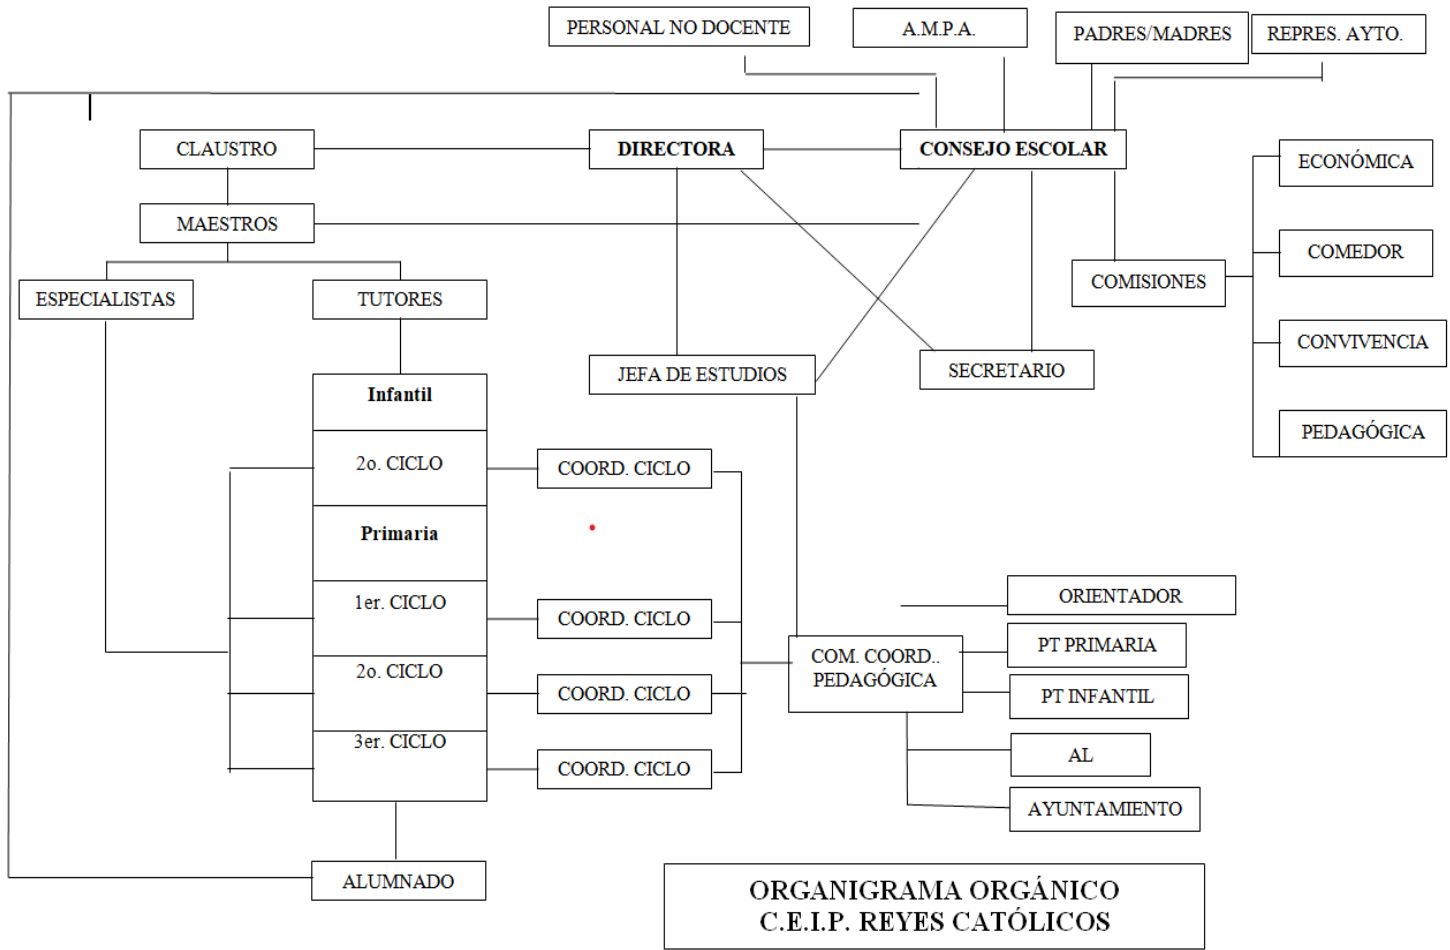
PERSONAL NO DOCENTE

A.M.P.A.

PADRES/MADRES

REPRES. AYTO.

CLAUSTRO

DIRECTORA

CONSEJO ESCOLAR

ECONÓMICA

MAESTROS

COMEDOR

COMISIONES

ESPECIALISTAS

TUTORES

CONVIVENCIA

JEFA DE ESTUDIOS

SECRETARIO

PEDAGÓGICA

Infantil

2o. CICLO

COORD. CICLO

Primaria

ORIENTADOR

1er. CICLO

COORD. CICLO

PT PRIMARIA

COM. COORD.. PEDAGÓGICA

2o. CICLO

COORD. CICLO

PT INFANTIL

3er. CICLO

COORD. CICLO

AL

AYUNTAMIENTO

ALUMNADO

ORGANIGRAMA ORGÁNICO
C.E.I.P. REYES CATÓLICOS